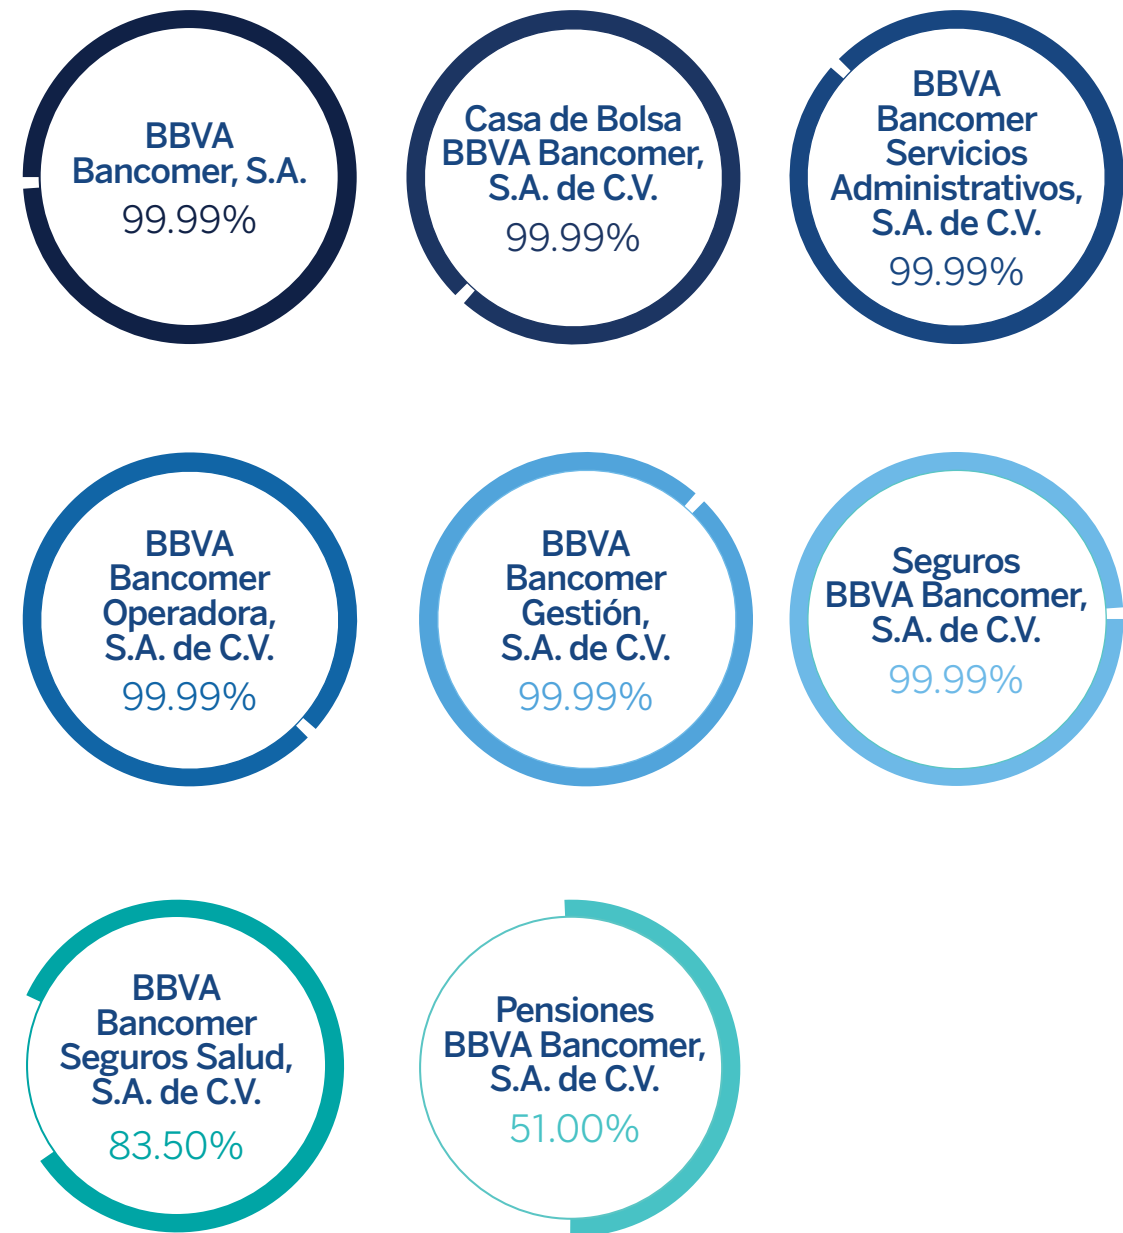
BBVA Bancomer, S.A.
99.99%

Casa de Bolsa BBVA Bancomer, S.A. de C.V.
99.99%

BBVA Bancomer Servicios Administrativos, S.A. de C.V.
99.99%

BBVA Bancomer Operadora, S.A. de C.V.
99.99%

BBVA Bancomer Gestión, S.A. de C.V.
99.99%

Seguros BBVA Bancomer, S.A. de C.V.
99.99%

BBVA Bancomer Seguros Salud, S.A. de C.V.
83.50%

Pensiones BBVA Bancomer, S.A. de C.V.
51.00%